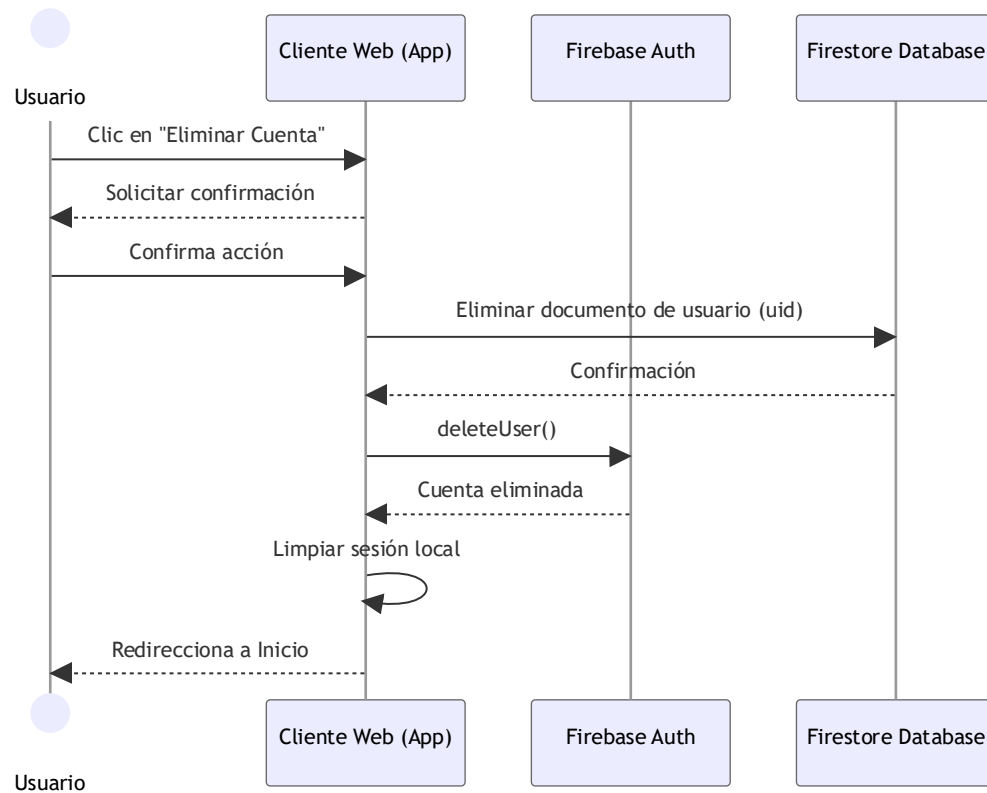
Usuario

Cliente Web (App)

Firebase Auth

Firestore Database

Clic en "Eliminar Cuenta"

Solicitar confirmación

Confirma acción

Eliminar documento de usuario (uid)

Confirmación

deleteUser()

Cuenta eliminada

Limpiar sesión local

Redirecciona a Inicio

Usuario

Cliente Web (App)

Firebase Auth

Firestore Database